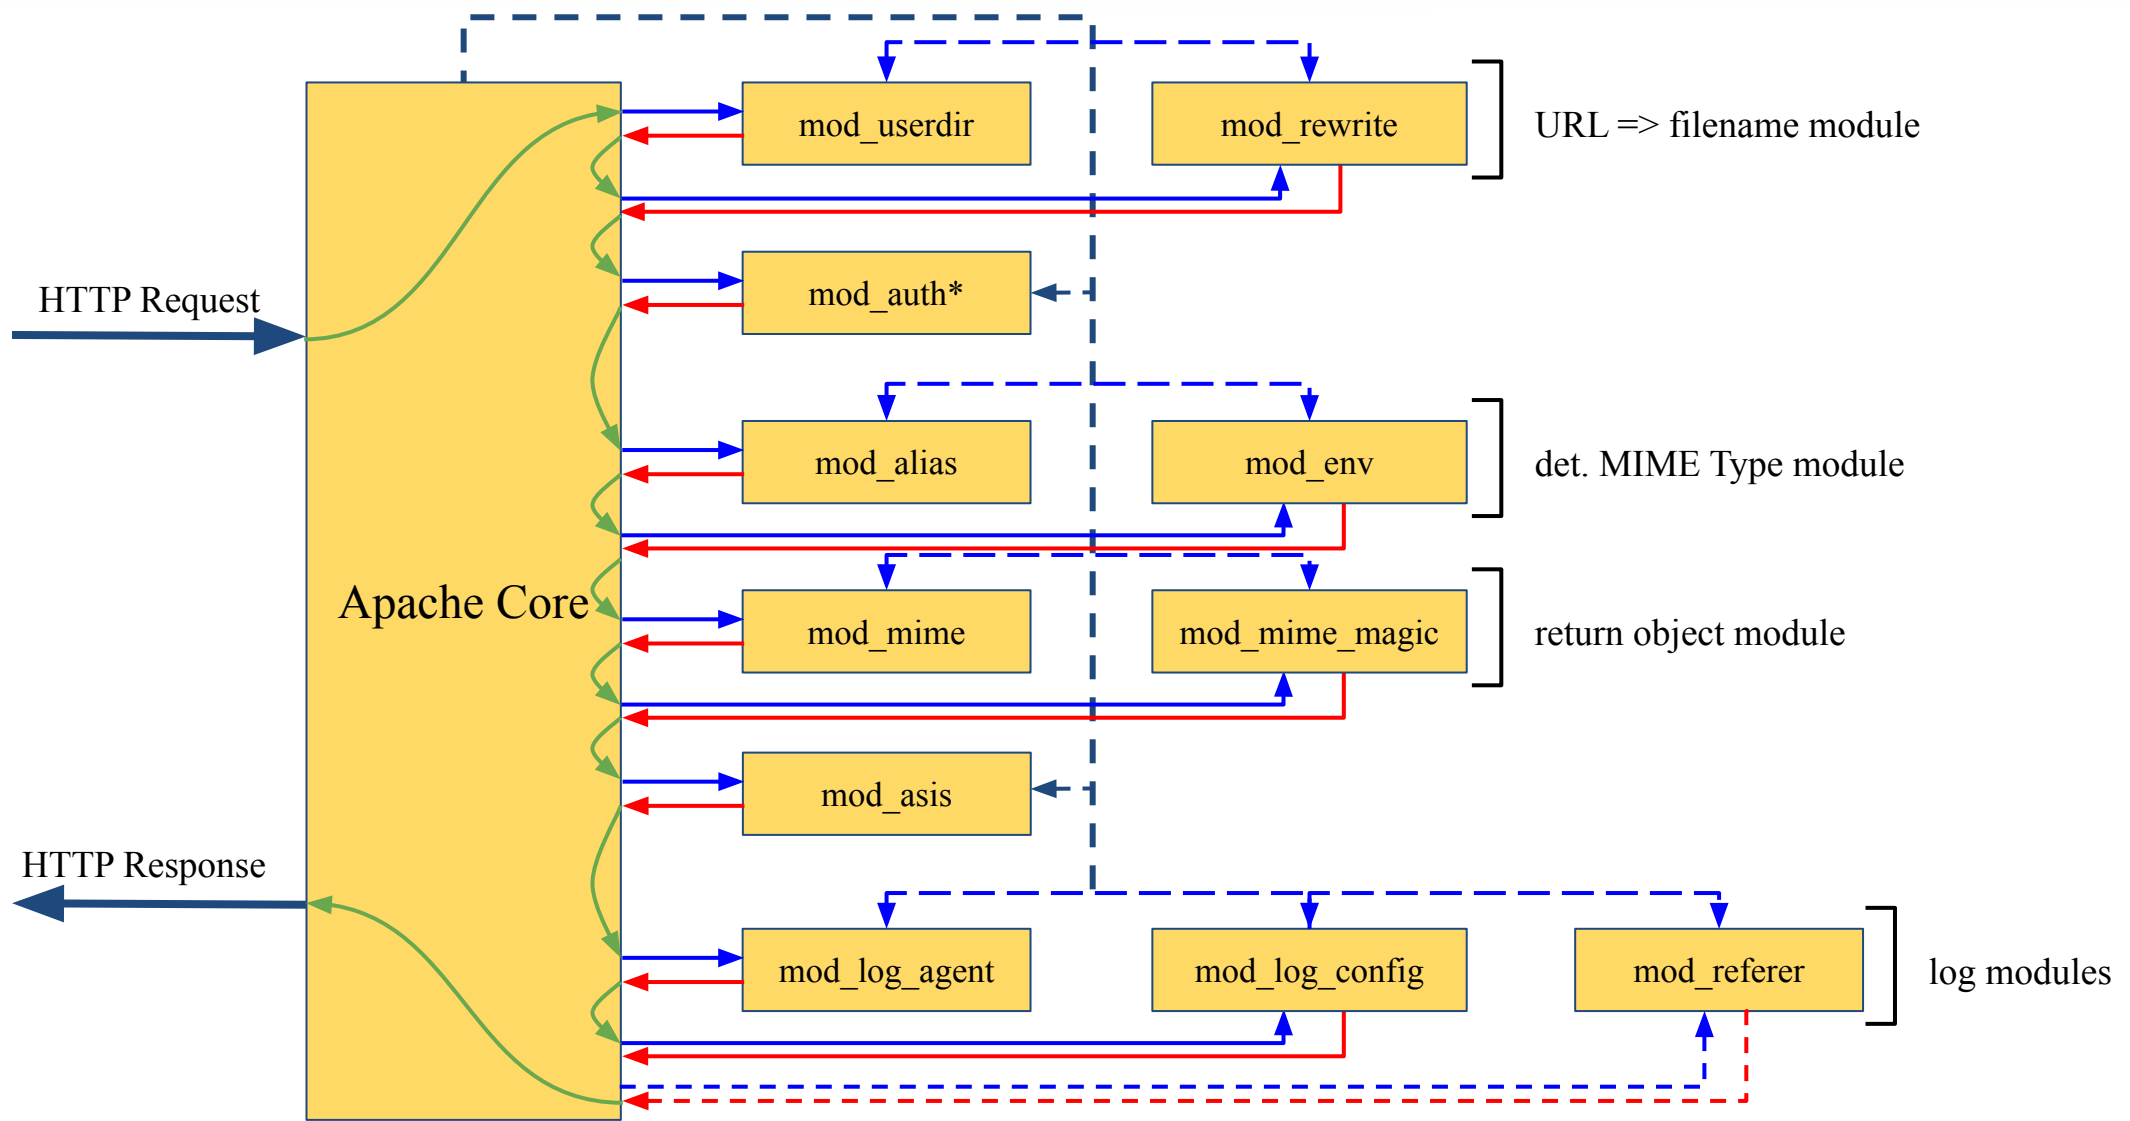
mod_userdir

mod_rewrite

URL => filename module

HTTP Request

mod_auth*

mod_alias

mod_env

det. MIME Type module

Apache Core

mod_mime

mod_mime_magic

return object module

mod_asis

HTTP Response

mod_log_agent

mod_log_config

mod_referer

log modules